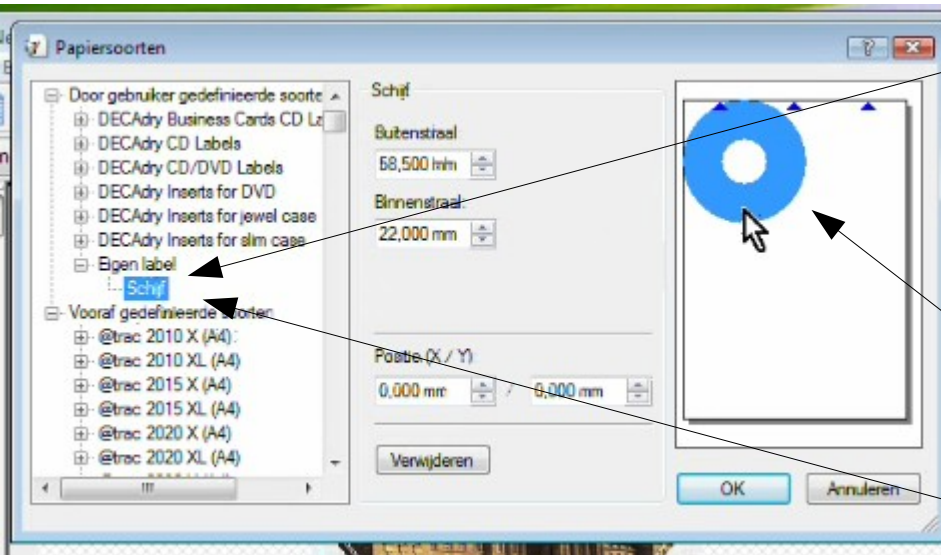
Papiersoorten

Door gebruiker gedefinieerde soorte
DECAdry Business Cards CD La
DECAdry CD Labels
DECAdry CD/DVD Labels
DECAdry Inserts for DVD
DECAdry Inserts for jewel case
DECAdry Inserts for slim case
Eigen label
Schijf
Vooraf gedefinieerde soorten
@trac 2010 X (A4)
@trac 2010 XL (A4)
@trac 2015 X (A4)
@trac 2015 XL (A4)
@trac 2020 X (A4)
@trac 2020 XL (A4)

Schijf
Buitenstraal
58,500 mm
Binnenstraal
22,000 mm

Positie (X / Y)
0,000 mm / 0,000 mm

Verwijderen

OK
Annuleren